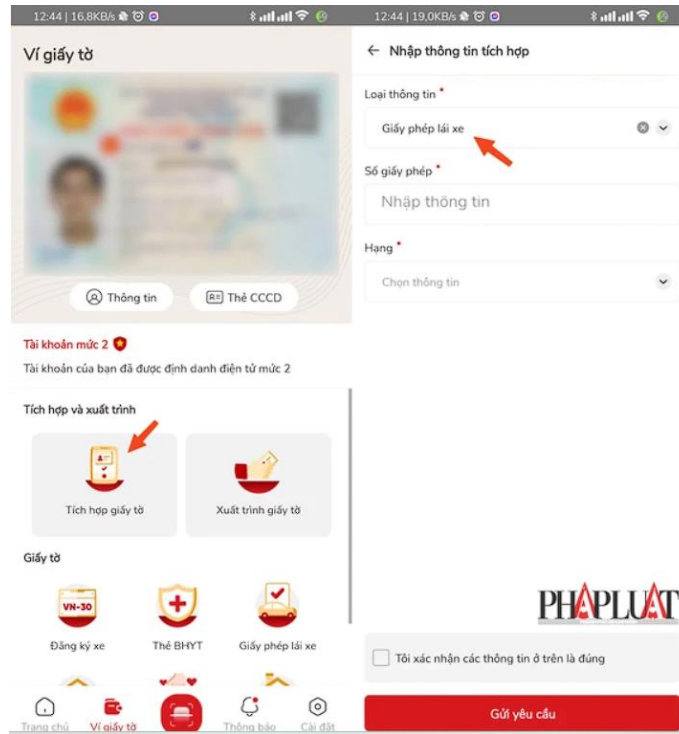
12:44 | 16,8KB/s

Ví giấy tờ

Thông tin

Thẻ CCCD

Tài khoản mức 2

Tài khoản của bạn đã được định danh điện tử mức 2

Tích hợp và xuất trình

Tích hợp giấy tờ

Xuất trình giấy tờ

Giấy tờ

VN-30

Đăng ký xe

Thẻ BHYT

Giấy phép lái xe

Trang chủ

Ví giấy tờ

Thông báo

Cài đặt

12:44 | 19,0KB/s

← Nhập thông tin tích hợp

Loại thông tin *

Giấy phép lái xe

Số giấy phép *

Nhập thông tin

Hạng *

Chọn thông tin

PHAPLUAT

Tôi xác nhận các thông tin ở trên là đúng

Gửi yêu cầu